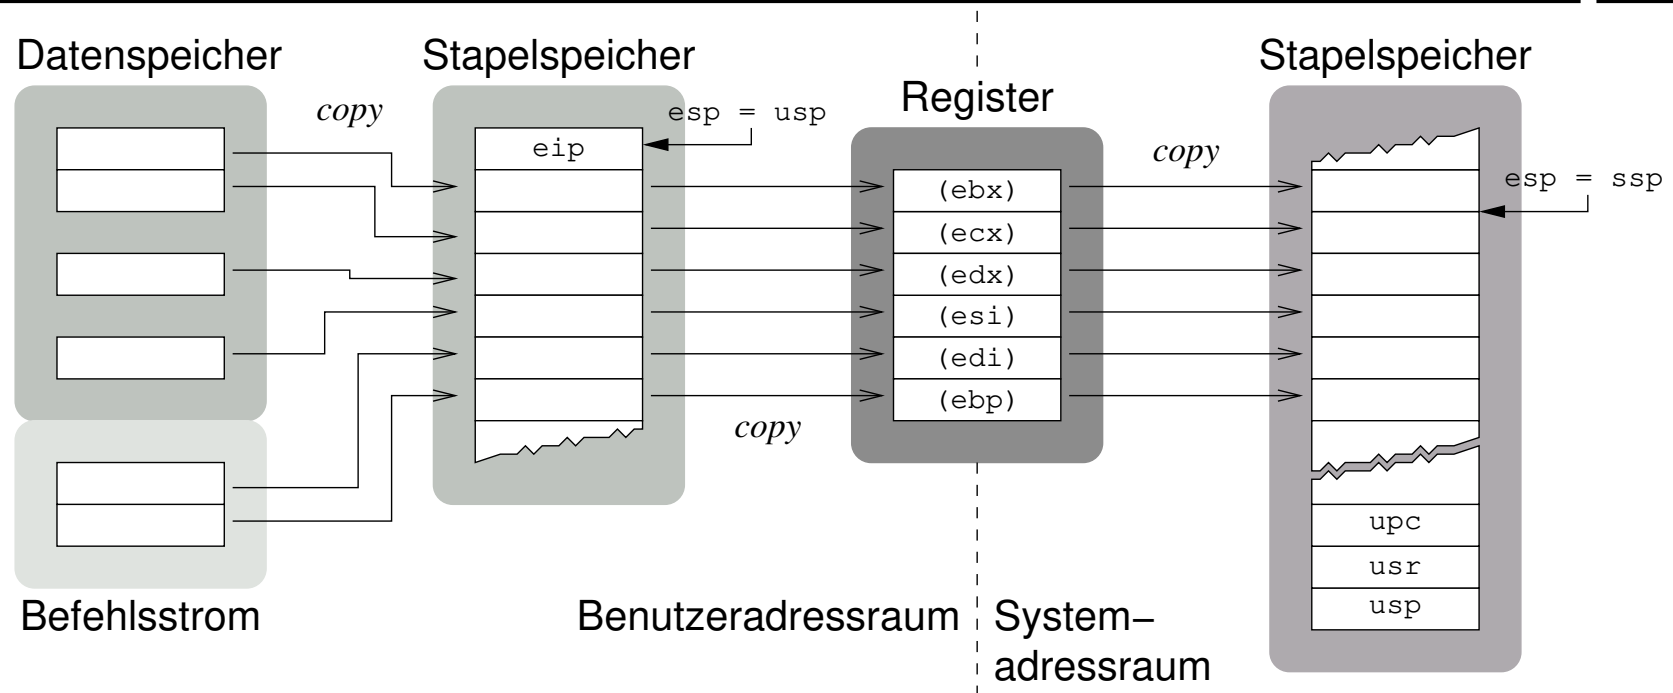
Datenspeicher

Stapelspeicher

copy

esp = usp

eip

Register

(ebx)

(ecx)

(edx)

(esi)

(edi)

(ebp)

copy

copy

Stapelspeicher

esp = ssp

upc

usr

usp

Befehlsstrom

Benutzeradressraum

System–
adressraum